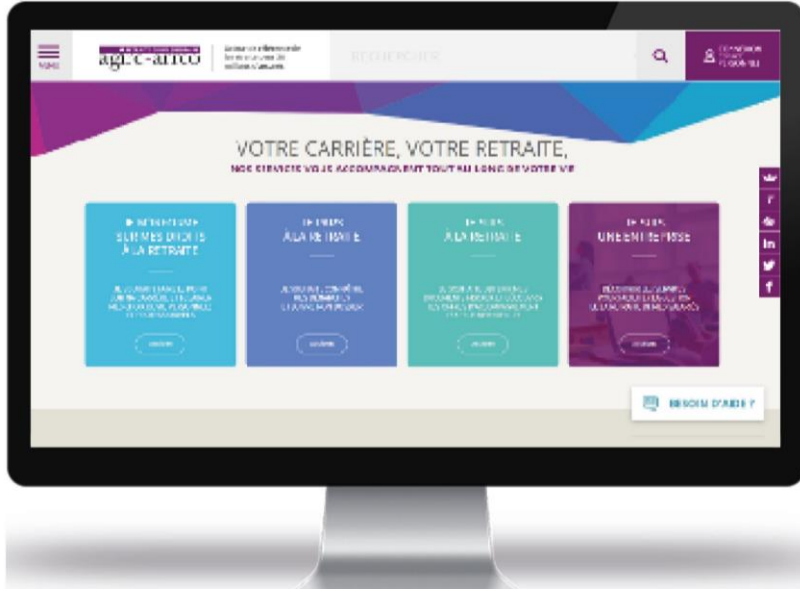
MENU

agirc-arrco

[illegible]

RECHERCHER

CONNEXION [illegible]

VOTRE CARRIÈRE, VOTRE RETRAITE,

NOS SERVICES VOUS ACCOMPAGNENT TOUT AU LONG DE VOTRE VIE

JE M'INFORME SUR MES DROITS À LA RETRAITE

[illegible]

JE PRÉPARE À LA RETRAITE

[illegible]

JE SUIS À LA RETRAITE

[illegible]

JE SUIS UNE ENTREPRISE

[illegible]

in

f

BESOIN D'AIDE ?